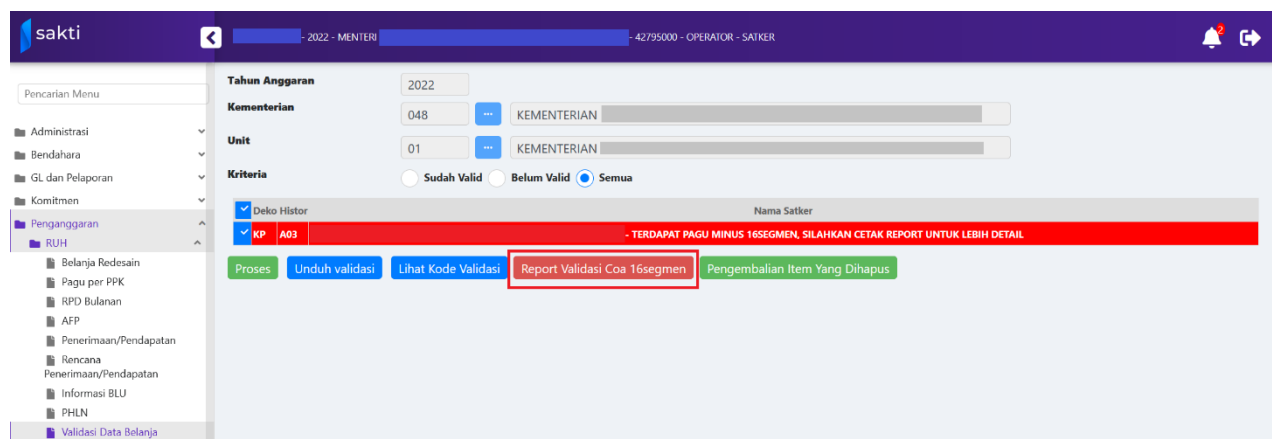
sakti

- 2022 - MENTERI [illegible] - 42795000 - OPERATOR - SATKER

2

Pencarian Menu

Administrasi
Bendahara
GL dan Pelaporan
Komitmen
Penganggaran
RUH
Belanja Redesain
Pagu per PPK
RPD Bulanan
AFP
Penerimaan/Pendapatan
Rencana Penerimaan/Pendapatan
Informasi BLU
PHLN
Validasi Data Belanja

Tahun Anggaran 2022
Kementerian 048 ··· KEMENTERIAN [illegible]
Unit 01 ··· KEMENTERIAN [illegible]
Kriteria Sudah Valid Belum Valid Semua

| Deko | Histor | Nama Satker |
|---|---|---|
| KP | A03 | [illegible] - TERDAPAT PAGU MINUS 16SEGMEN, SILAHKAN CETAK REPORT UNTUK LEBIH DETAIL |

Proses Unduh validasi Lihat Kode Validasi Report Validasi Coa 16segmen Pengembalian Item Yang Dihapus